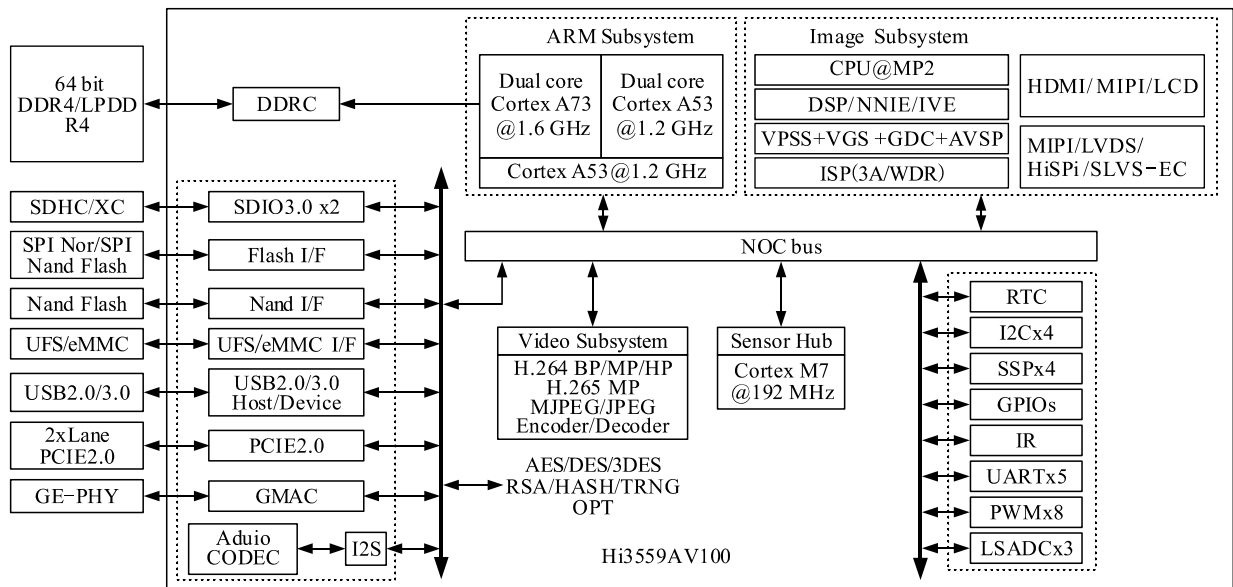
64 bit DDR4/LPDDR4

DDRC

ARM Subsystem

Dual core Cortex A73 @1.6 GHz

Dual core Cortex A53 @1.2 GHz

Cortex A53@1.2 GHz

Image Subsystem

CPU@MP2

DSP/NNIE/IVE

VPSS+VGS +GDC+AVSP

ISP(3A/WDR)

HDMI/MIPI/LCD

MIPI/LVDS/ HiSPi /SLVS-EC

SDHC/XC

SDIO3.0 x2

SPI Nor/SPI Nand Flash

Flash I/F

Nand Flash

Nand I/F

UFS/eMMC

UFS/eMMC I/F

USB2.0/3.0

USB2.0/3.0 Host/Device

2xLane PCIE2.0

PCIE2.0

GE-PHY

GMAC

Aduio CODEC

I2S

NOC bus

Video Subsystem

H.264 BP/MP/HP H.265 MP MJPEG/JPEG Encoder/Decoder

Sensor Hub

Cortex M7 @192 MHz

AES/DES/3DES RSA/HASH/TRNG OPT

Hi3559AV100

RTC

I2Cx4

SSPx4

GPIOs

IR

UARTx5

PWMx8

LSADCx3